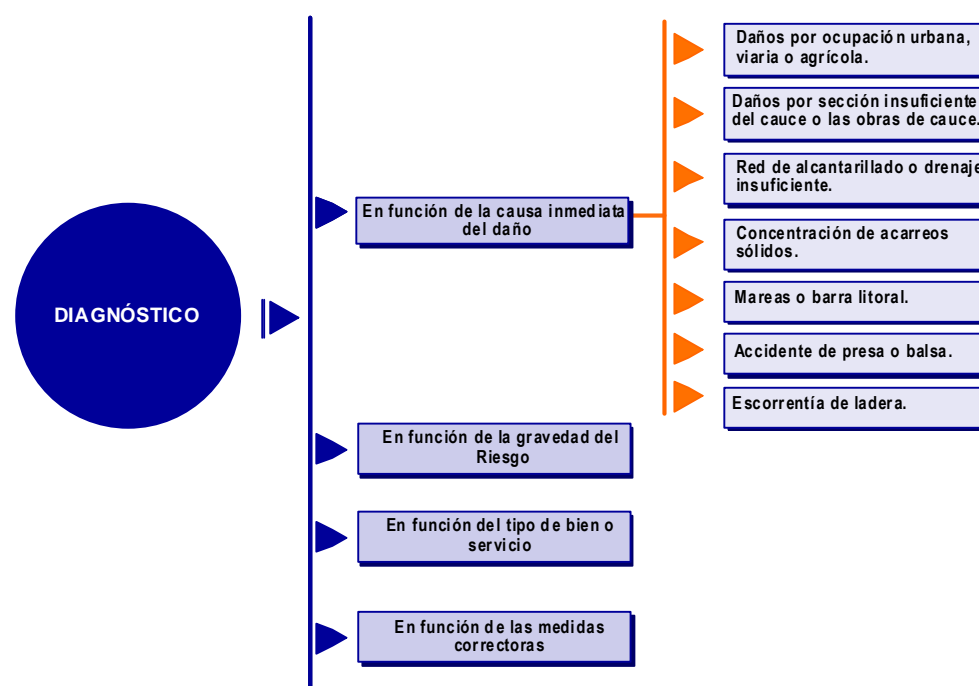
DIAGNÓSTICO

En función de la causa inmediata del daño

Daños por ocupación urbana, viaria o agrícola.

Daños por sección insuficiente del cauce o las obras de cauce.

Red de alcantarillado o drenaje insuficiente.

Concentración de acarreos sólidos.

Mareas o barra litoral.

Accidente de presa o balsa.

Escorrentía de ladera.

En función de la gravedad del Riesgo

En función del tipo de bien o servicio

En función de las medidas correctoras